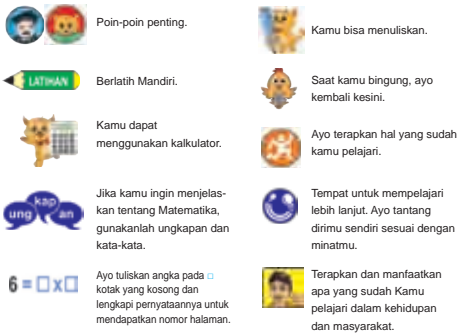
Poin-poin penting.

LATIHAN

Berlatih Mandiri.

Kamu dapat menggunakan kalkulator.

ung kap an

Jika kamu ingin menjelaskan tentang Matematika, gunakanlah ungkapan dan kata-kata.

$6 = \square \times \square$

Ayo tuliskan angka pada $\square$ kotak yang kosong dan lengkapi pernyataannya untuk mendapatkan nomor halaman.

Kamu bisa menuliskan.

Saat kamu bingung, ayo kembali kesini.

Ayo terapkan hal yang sudah kamu pelajari.

Tempat untuk mempelajari lebih lanjut. Ayo tantang dirimu sendiri sesuai dengan minatmu.

Terapkan dan manfaatkan apa yang sudah Kamu pelajari dalam kehidupan dan masyarakat.